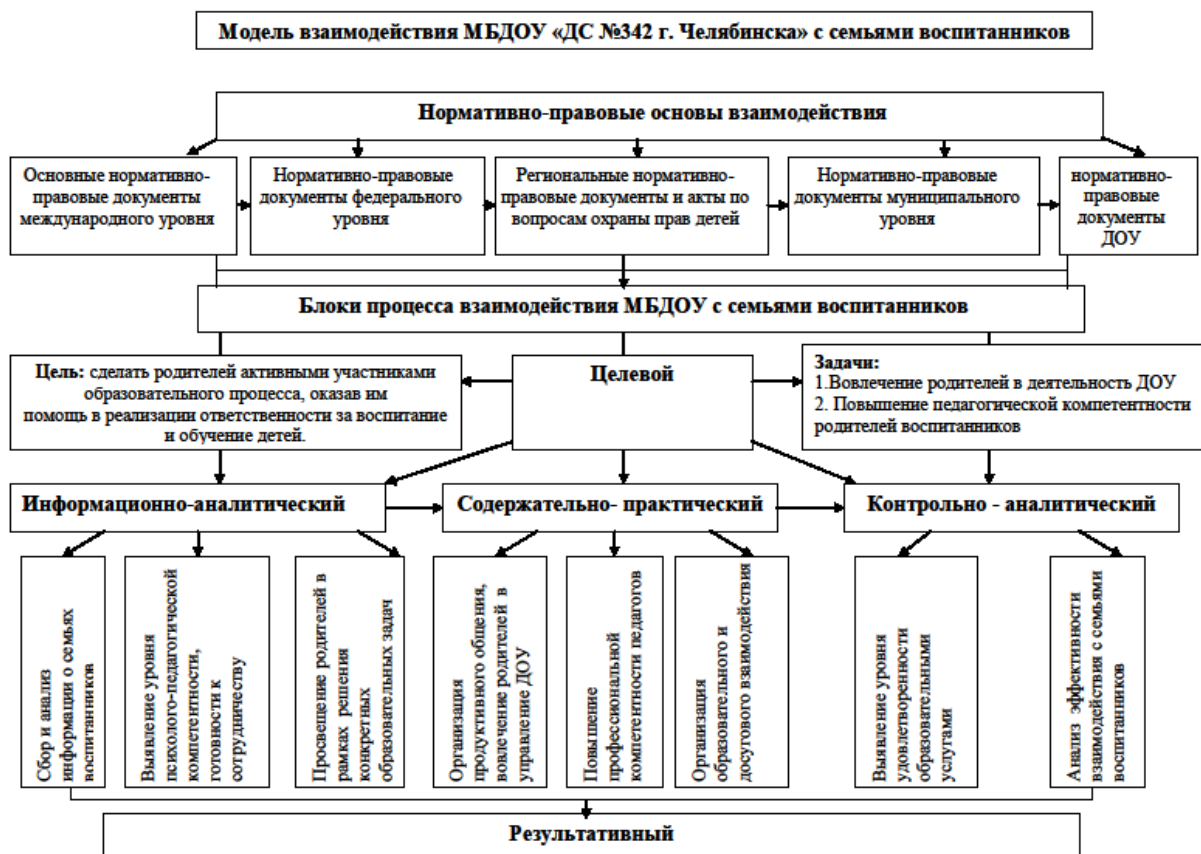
Модель взаимодействия МБДОУ «ДС №342 г. Челябинска» с семьями воспитанников

Нормативно-правовые основы взаимодействия

Основные нормативно-правовые документы международного уровня

Нормативно-правовые документы федерального уровня

Региональные нормативно-правовые документы и акты по вопросам охраны прав детей

Нормативно-правовые документы муниципального уровня

нормативно-правовые документы ДОУ

Блоки процесса взаимодействия МБДОУ с семьями воспитанников

Цель: сделать родителей активными участниками образовательного процесса, оказав им помощь в реализации ответственности за воспитание и обучение детей.

Целевой

Задачи:
1.Вовлечение родителей в деятельность ДОУ
2. Повышение педагогической компетентности родителей воспитанников

Информационно-аналитический

Содержательно- практический

Контрольно - аналитический

Сбор и анализ информации о семьях воспитанников

Выявление уровня психолого-педагогической компетентности, готовности к сотрудничеству

Просвещение родителей в рамках решения конкретных образовательных задач

Организация продуктивного общения, вовлечение родителей в управление ДОУ

Повышение профессиональной компетентности педагогов

Организация образовательного и досугового взаимодействия

Выявление уровня удовлетворенности образовательными услугами

Анализ эффективности взаимодействия с семьями воспитанников

Результативный